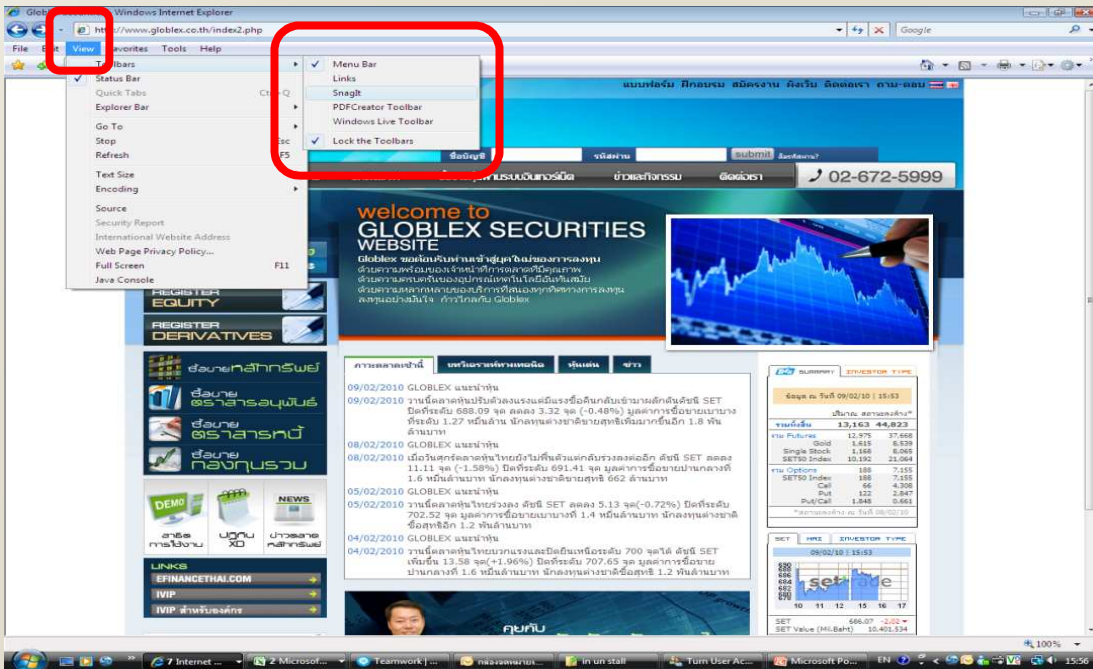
Globlex Securities - Windows Internet Explorer

http://www.globlex.co.th/index2.php

Google

File Edit View Favorites Tools Help

Toolbars
Status Bar
Quick Tabs Ctrl+Q
Explorer Bar
Go To
Stop Esc
Refresh F5
Text Size
Encoding
Source
Security Report
International Website Address
Web Page Privacy Policy...
Full Screen F11
Java Console

Menu Bar
Links
SnagIt
PDFCreator Toolbar
Windows Live Toolbar
Lock the Toolbars

แบบฟอร์ม ฝึกอบรม สมัครงาน ผังเว็บ ติดต่อเรา ถาม-ตอบ

ชื่อบัญชี รหัสผ่าน submit ลืมรหัสผ่าน?

ข่าวและกิจกรรม ติดต่อเรา 02-672-5999

welcome to
GLOBLEX SECURITIES
WEBSITE

REGISTER EQUITY
REGISTER DERIVATIVES

ภาวะตลาดเช้านี้ บทวิเคราะห์ หุ้นเด่น ข่าว

09/02/2010 GLOBLEX แนะนำหุ้น
09/02/2010 วานนี้ตลาดหุ้นปรับตัวลง ดัชนี SET ปิดที่ระดับ 688.09 จุด ลดลง 3.32 จุด (-0.48%) มูลค่าการซื้อขายเบาบางที่ระดับ 1.27 หมื่นล้าน
08/02/2010 GLOBLEX แนะนำหุ้น
08/02/2010 ดัชนี SET ลดลง 11.11 จุด (-1.58%) ปิดที่ระดับ 691.41 จุด
05/02/2010 GLOBLEX แนะนำหุ้น
05/02/2010 ดัชนี SET ลดลง 5.13 จุด(-0.72%) ปิดที่ระดับ 702.52 จุด
04/02/2010 GLOBLEX แนะนำหุ้น
04/02/2010 ดัชนี SET เพิ่มขึ้น 13.58 จุด(+1.96%) ปิดที่ระดับ 707.65 จุด

DEMO NEWS
LINKS
EFINANCETHAI.COM
IVIP

SUMMARY INVESTOR TYPE
09/02/10 | 15:53
รวมทั้งสิ้น 13,163 44,823
รวม Futures 12,975 37,668
Gold 1,615 6,539
Single Stock 1,168 8,065
SET50 Index 10,192 21,064
รวม Options 188 7,155
SET50 Index 188 7,155
Call 66 4,308
Put 122 2,847
Put/Call 1.848 0.661

SET MAI INVESTOR TYPE
09/02/10 | 15:53
10 11 12 15 16 17
SET 686.07 -2.02
SET Value (Mil.Baht) 10,401.534

100%
7 Internet ...
2 Microsof...
Teamwork | ...
in un stall
Turn User Ac...
Microsoft Po...
EN
15:56